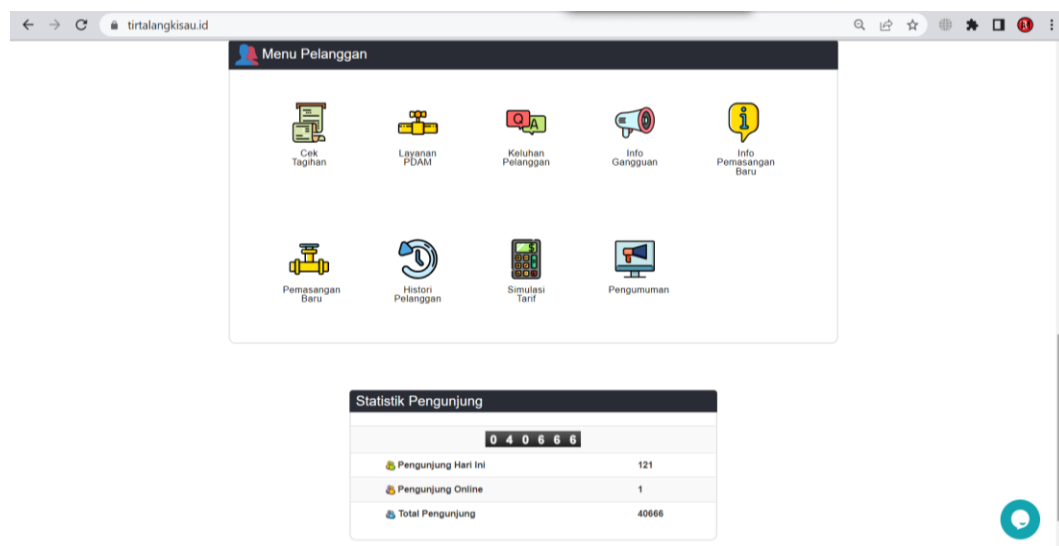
tirtalangkisau.id

Menu Pelanggan

Cek Tagihan

Layanan PDAM

Q A

Keluhan Pelanggan

Info Gangguan

Info Pemasangan Baru

Pemasangan Baru

Histori Pelanggan

Simulasi Tarif

Pengumuman

Statistik Pengunjung

0 4 0 6 6 6

| | |
|---|---|
| Pengunjung Hari Ini | 121 |
| Pengunjung Online | 1 |
| Total Pengunjung | 40666 |